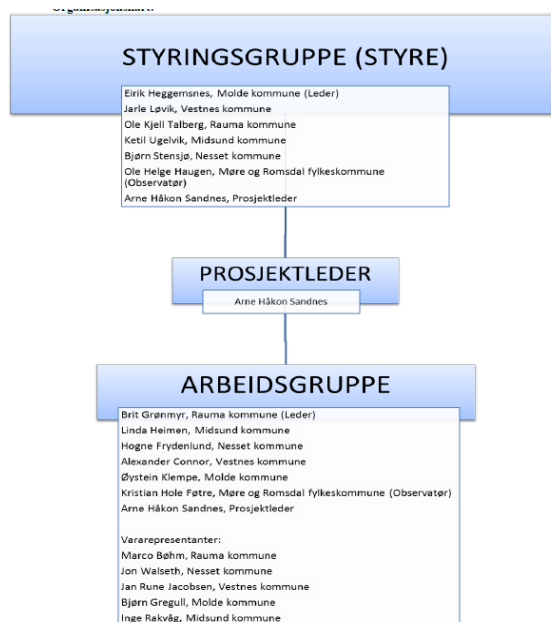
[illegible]

STYRINGSGRUPPE (STYRE)

Eirik Heggemsnes, Molde kommune (Leder)
Jarle Løvik, Vestnes kommune
Ole Kjell Talberg, Rauma kommune
Ketil Ugelvik, Midsund kommune
Bjørn Stensjø, Nesset kommune
Ole Helge Haugen, Møre og Romsdal fylkeskommune (Observatør)
Arne Håkon Sandnes, Prosjektleder

PROSJEKTLEDER

Arne Håkon Sandnes

ARBEIDSGRUPPE

Brit Grønmyr, Rauma kommune (Leder)
Linda Heimen, Midsund kommune
Hogne Frydenlund, Nesset kommune
Alexander Connor, Vestnes kommune
Øystein Klempe, Molde kommune
Kristian Hole Føtre, Møre og Romsdal fylkeskommune (Observatør)
Arne Håkon Sandnes, Prosjektleder

Vararepresentanter:
Marco Bøhm, Rauma kommune
Jon Walseth, Nesset kommune
Jan Rune Jacobsen, Vestnes kommune
Bjørn Gregull, Molde kommune
Inge Rakvåg, Midsund kommune